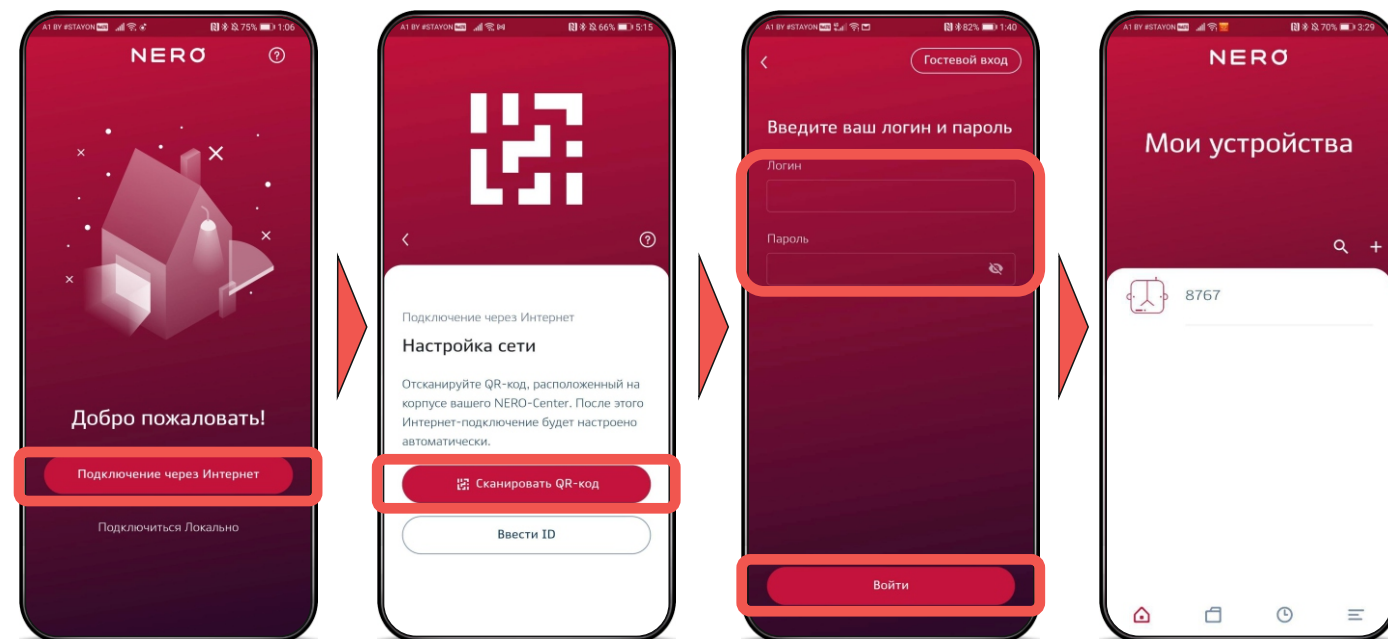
A1 BY #STAYON 75% 1:06

NERO

?

Добро пожаловать!

Подключение через Интернет

Подключиться Локально

A1 BY #STAYON 66% 5:15

?

Подключение через Интернет

Настройка сети

Отсканируйте QR-код, расположенный на корпусе вашего NERO-Center. После этого Интернет-подключение будет настроено автоматически.

Сканировать QR-код

Ввести ID

A1 BY #STAYON 82% 1:40

Гостевой вход

Введите ваш логин и пароль

Логин

Пароль

Войти

A1 BY #STAYON 70% 3:29

NERO

Мои устройства

8767